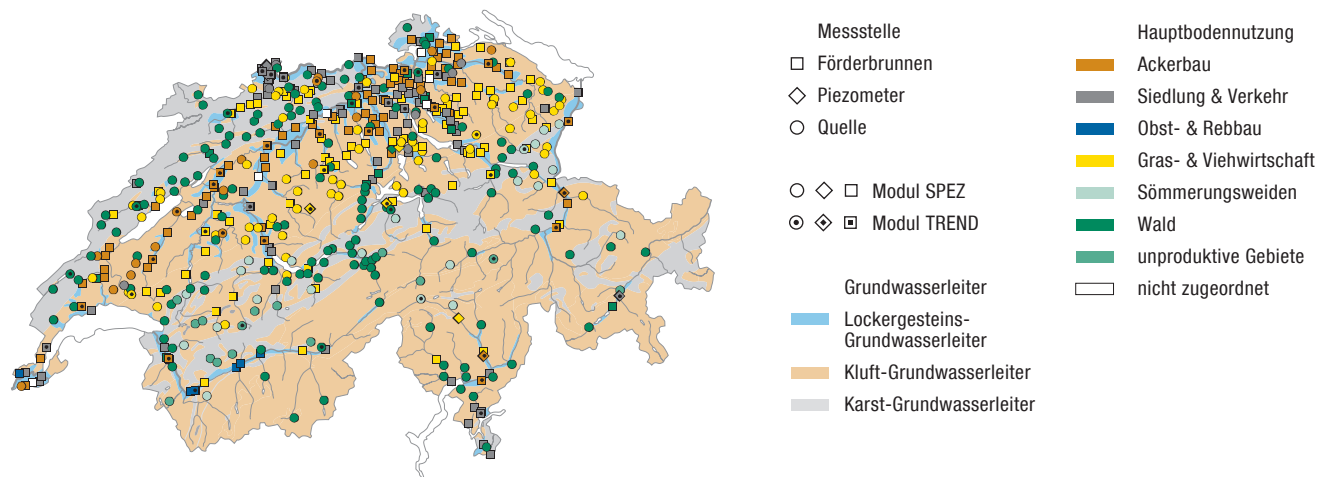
Messstelle
Förderbrunnen
Piezometer
Quelle

Modul SPEZ
Modul TREND

Grundwasserleiter
Lockergesteins-Grundwasserleiter
Kluft-Grundwasserleiter
Karst-Grundwasserleiter

Hauptbodennutzung
Ackerbau
Siedlung & Verkehr
Obst- & Rebbau
Gras- & Viehwirtschaft
Sömmerungsweiden
Wald
unproduktive Gebiete
nicht zugeordnet